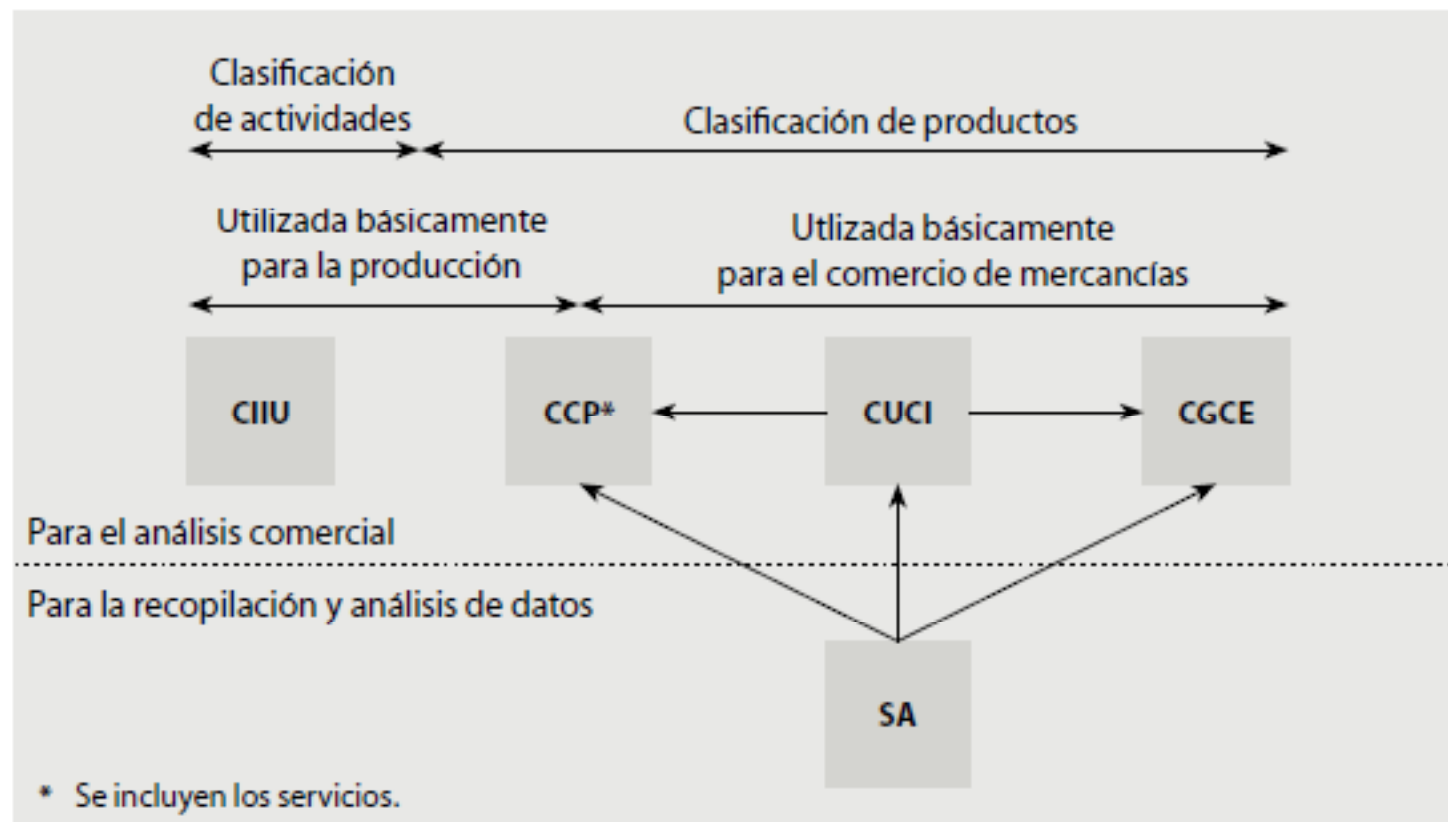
Clasificación de actividades

Clasificación de productos

Utilizada básicamente para la producción

Utlizada básicamente para el comercio de mercancías

CIIU

CCP*

CUCI

CGCE

Para el análisis comercial

Para la recopilación y análisis de datos

SA

* Se incluyen los servicios.